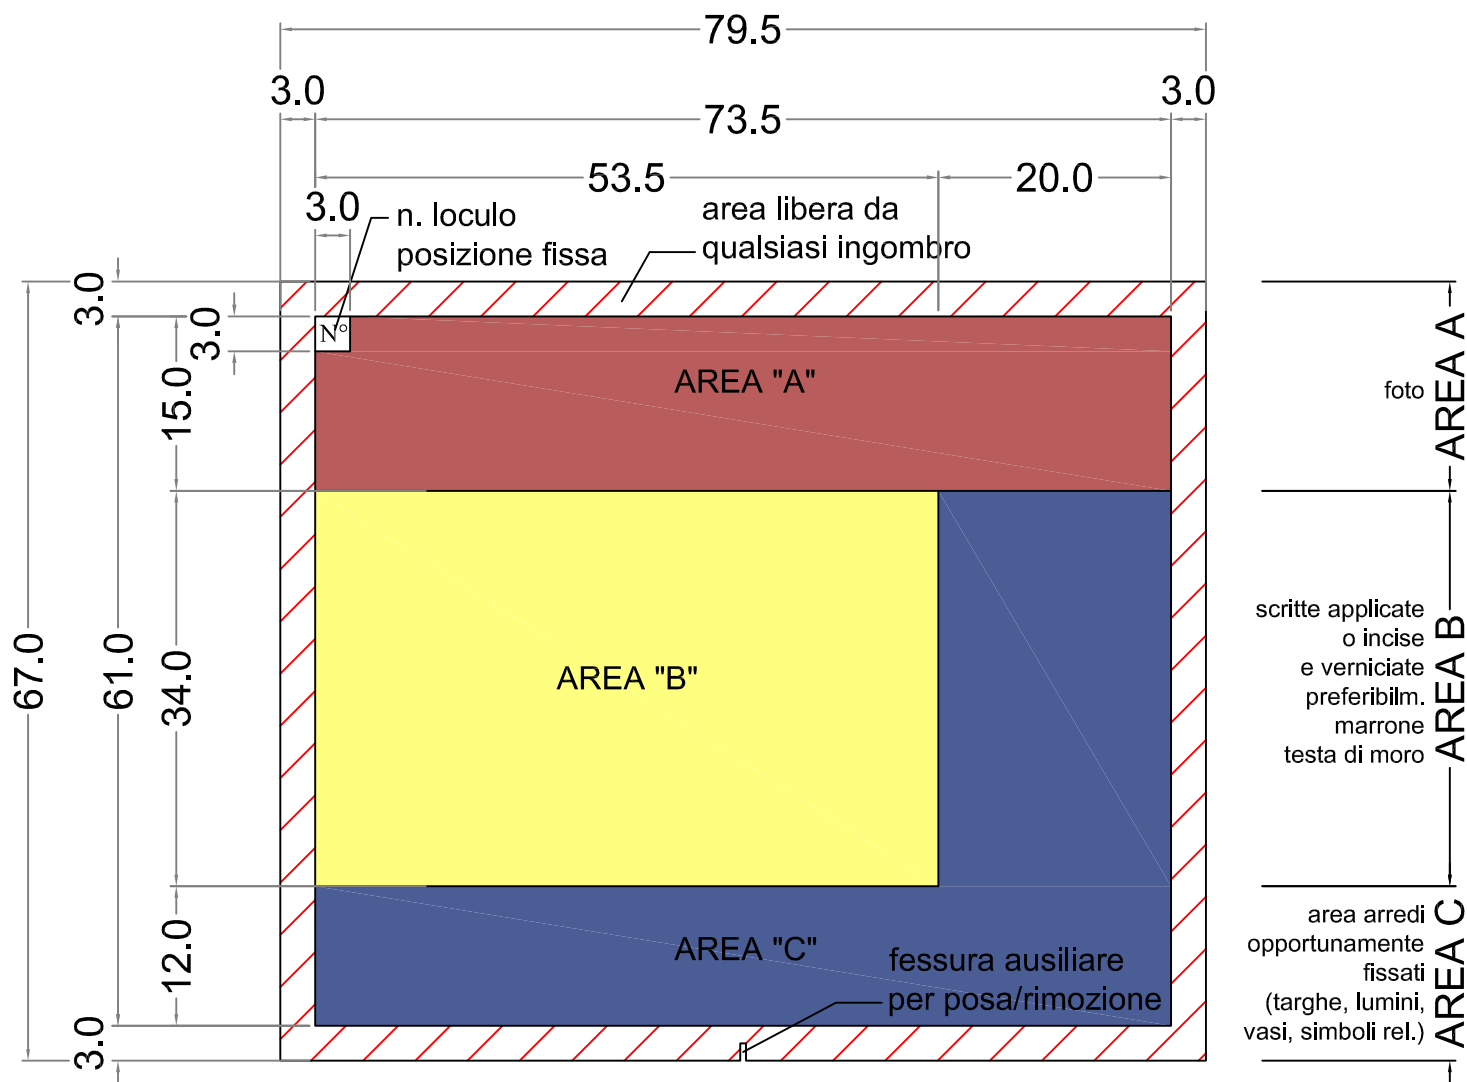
79.5
3.0
3.0
73.5
53.5
20.0
3.0
n. loculo
posizione fissa
area libera da
qualsiasi ingombro
3.0
3.0
15.0
N°
AREA "A"
foto
AREA A
67.0
61.0
34.0
AREA "B"
scritte applicate
o incise
e verniciate
preferibilm.
marrone
testa di moro
AREA B
12.0
AREA "C"
fessura ausiliare
per posa/rimozione
area arredi
opportunamente
fissati
(targhe, lumini,
vasi, simboli rel.)
AREA C
3.0
3.0